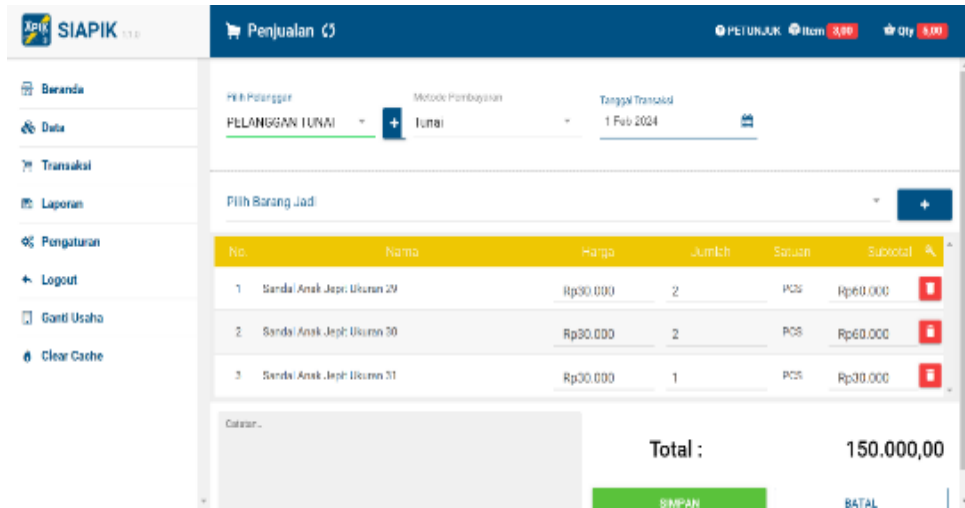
SIAPIK 1.1.0

Penjualan

PETUNJUK Item 3,00 Qty 5,00

Beranda
Data
Transaksi
Laporan
Pengaturan
Logout
Ganti Usaha
Clear Cache

Pilih Pelanggan
PELANGGAN TUNAI
Metode Pembayaran
Tunai
Tanggal Transaksi
1 Feb 2024

Pilih Barang Jadi

| No. | Nama | Harga | Jumlah | Satuan | Subtotal |
|---|---|---|---|---|---|
| 1 | Sandal Anak Jepit Ukuran 29 | Rp30.000 | 2 | PCS | Rp60.000 |
| 2 | Sandal Anak Jepit Ukuran 30 | Rp30.000 | 2 | PCS | Rp60.000 |
| 3 | Sandal Anak Jepit Ukuran 31 | Rp30.000 | 1 | PCS | Rp30.000 |

Catatan...

Total :
150.000,00

SIMPAN
BATAL